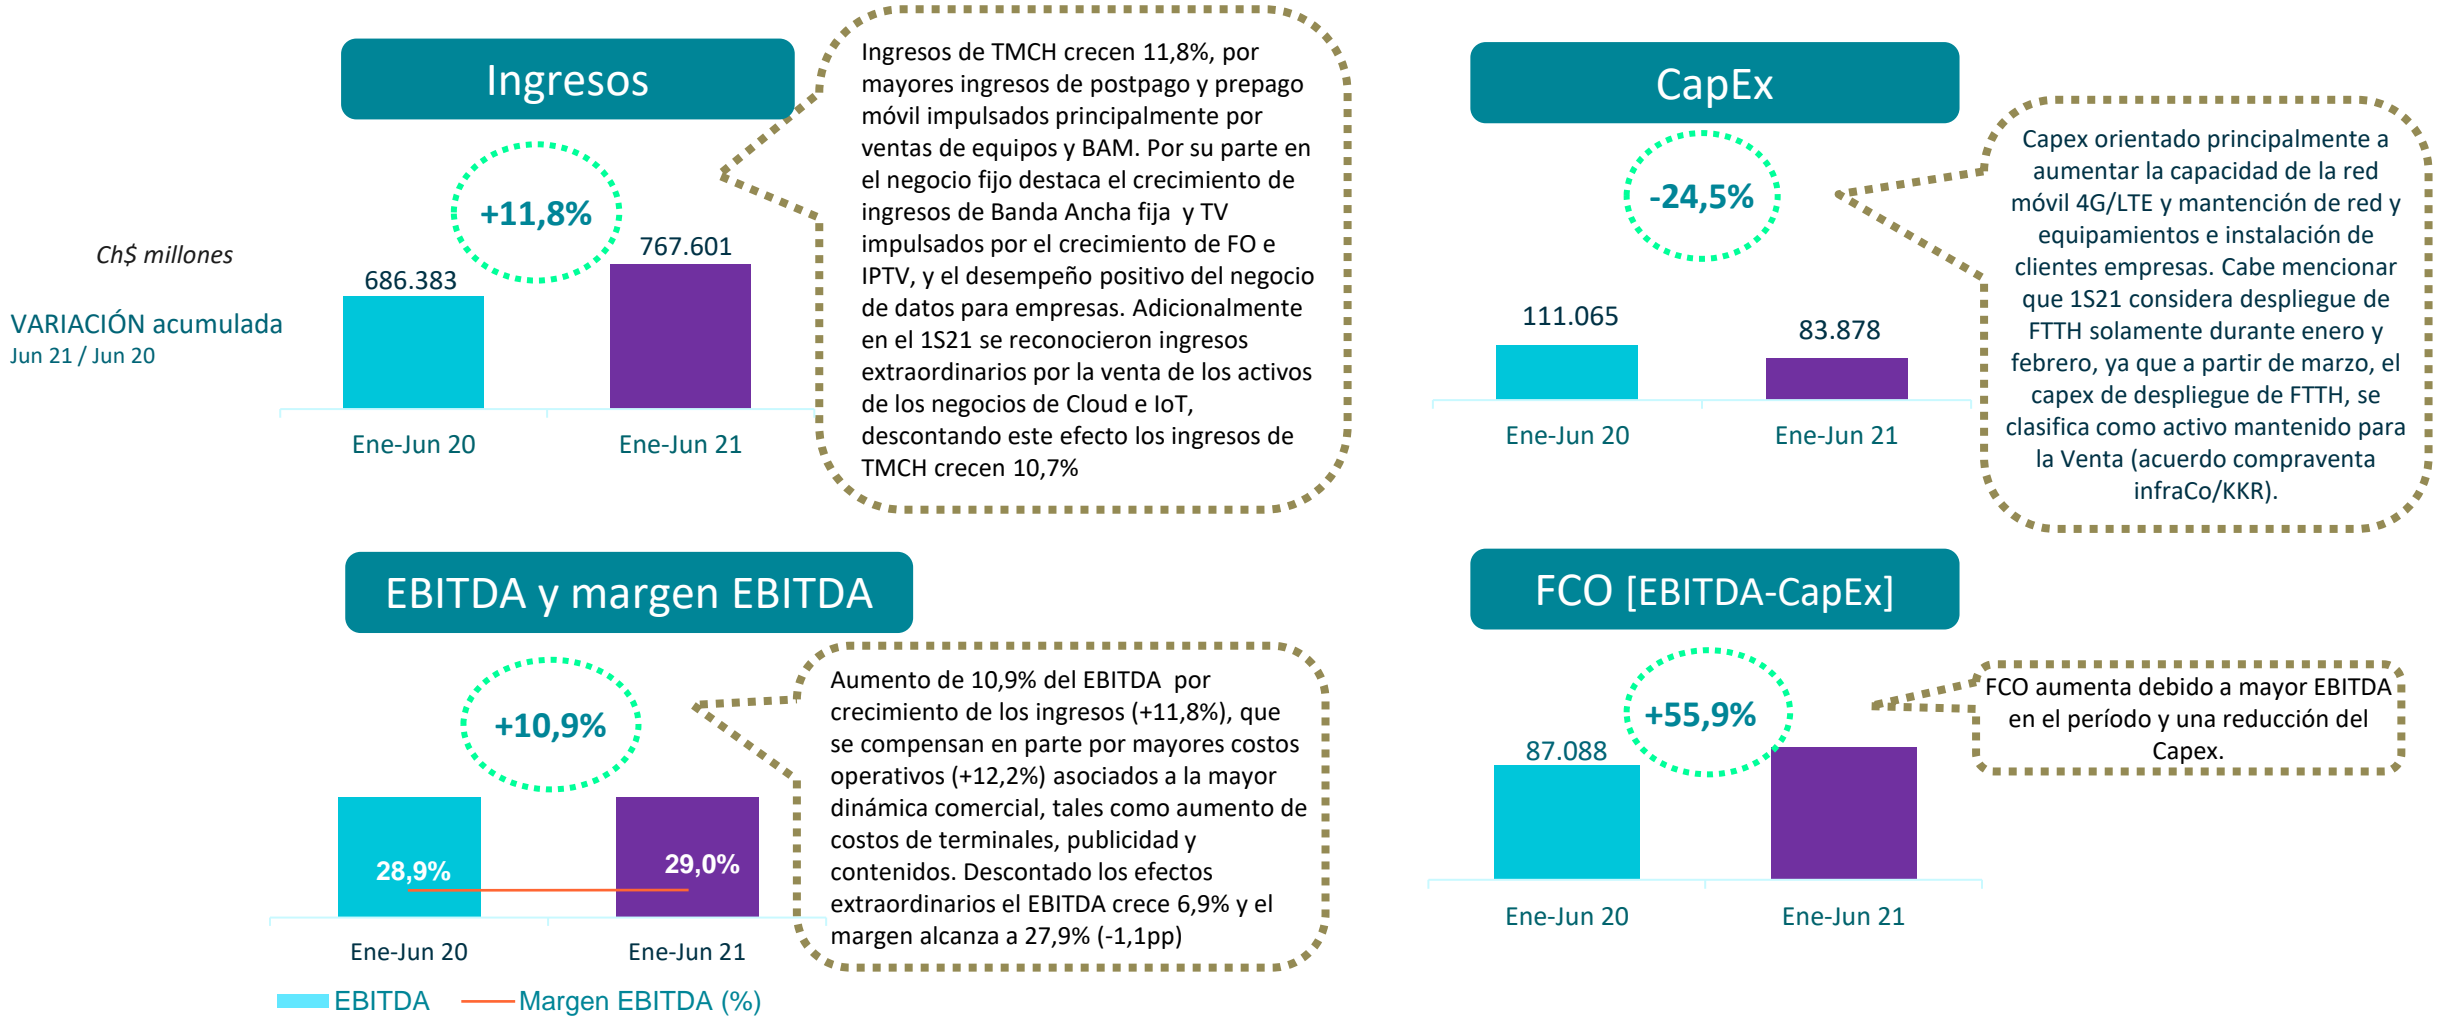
Ingresos

+11,8%

Ch$ millones

VARIACIÓN acumulada
Jun 21 / Jun 20

686.383

767.601

Ene-Jun 20

Ene-Jun 21

Ingresos de TMCH crecen 11,8%, por mayores ingresos de postpago y prepago móvil impulsados principalmente por ventas de equipos y BAM. Por su parte en el negocio fijo destaca el crecimiento de ingresos de Banda Ancha fija y TV impulsados por el crecimiento de FO e IPTV, y el desempeño positivo del negocio de datos para empresas. Adicionalmente en el 1S21 se reconocieron ingresos extraordinarios por la venta de los activos de los negocios de Cloud e IoT, descontando este efecto los ingresos de TMCH crecen 10,7%

CapEx

-24,5%

111.065

83.878

Ene-Jun 20

Ene-Jun 21

Capex orientado principalmente a aumentar la capacidad de la red móvil 4G/LTE y mantención de red y equipamientos e instalación de clientes empresas. Cabe mencionar que 1S21 considera despliegue de FTTH solamente durante enero y febrero, ya que a partir de marzo, el capex de despliegue de FTTH, se clasifica como activo mantenido para la Venta (acuerdo compraventa infraCo/KKR).

EBITDA y margen EBITDA

+10,9%

28,9%

29,0%

Ene-Jun 20

Ene-Jun 21

EBITDA

Margen EBITDA (%)

Aumento de 10,9% del EBITDA por crecimiento de los ingresos (+11,8%), que se compensan en parte por mayores costos operativos (+12,2%) asociados a la mayor dinámica comercial, tales como aumento de costos de terminales, publicidad y contenidos. Descontado los efectos extraordinarios el EBITDA crece 6,9% y el margen alcanza a 27,9% (-1,1pp)

FCO [EBITDA-CapEx]

+55,9%

87.088

Ene-Jun 20

Ene-Jun 21

FCO aumenta debido a mayor EBITDA en el período y una reducción del Capex.